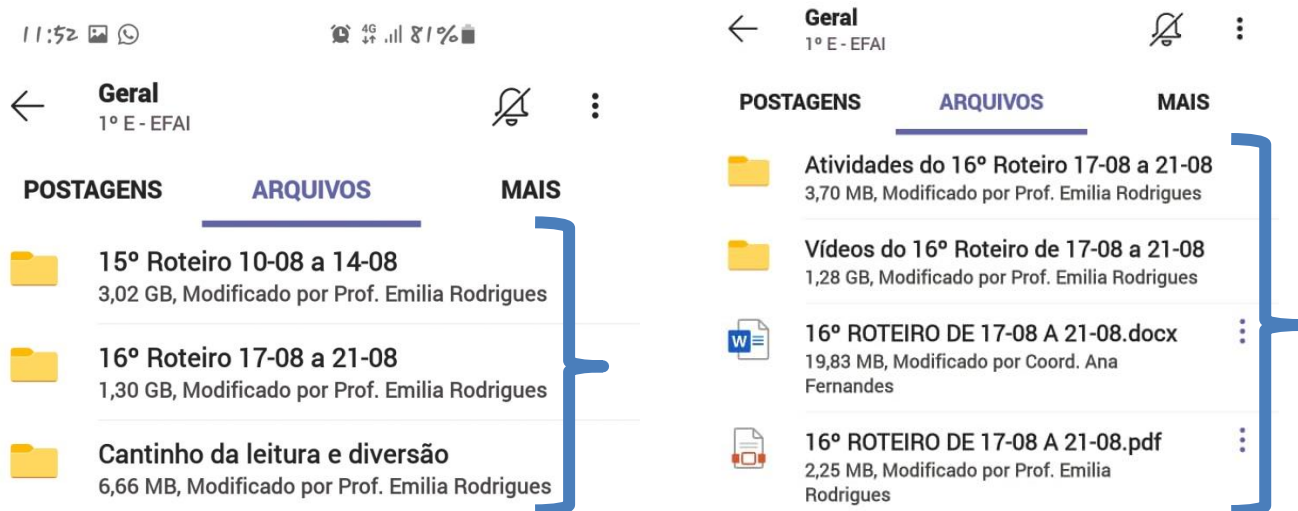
11:52

4G 81%

Geral
1º E - EFAI

POSTAGENS ARQUIVOS MAIS

15º Roteiro 10-08 a 14-08
3,02 GB, Modificado por Prof. Emilia Rodrigues

16º Roteiro 17-08 a 21-08
1,30 GB, Modificado por Prof. Emilia Rodrigues

Cantinho da leitura e diversão
6,66 MB, Modificado por Prof. Emilia Rodrigues

Geral
1º E - EFAI

POSTAGENS ARQUIVOS MAIS

Atividades do 16º Roteiro 17-08 a 21-08
3,70 MB, Modificado por Prof. Emilia Rodrigues

Vídeos do 16º Roteiro de 17-08 a 21-08
1,28 GB, Modificado por Prof. Emilia Rodrigues

16º ROTEIRO DE 17-08 A 21-08.docx
19,83 MB, Modificado por Coord. Ana Fernandes

16º ROTEIRO DE 17-08 A 21-08.pdf
2,25 MB, Modificado por Prof. Emilia Rodrigues